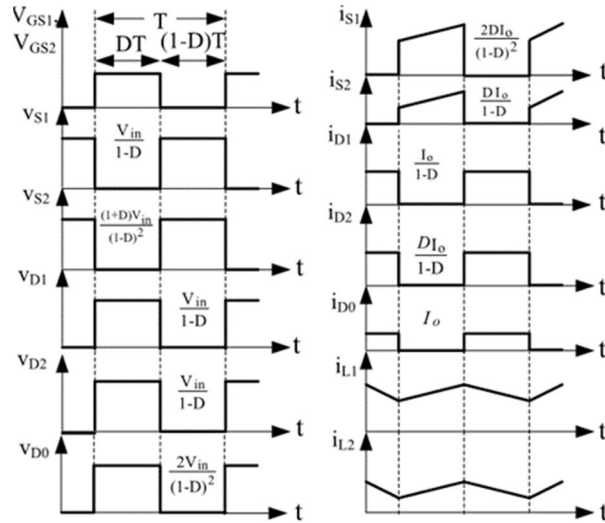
$V_{GS1}$, $V_{GS2}$

T

DT

(1-D)T

t

$v_{S1}$

$\frac{V_{in}}{1-D}$

t

$v_{S2}$

$\frac{(1+D)V_{in}}{(1-D)^2}$

t

$v_{D1}$

$\frac{V_{in}}{1-D}$

t

$v_{D2}$

$\frac{V_{in}}{1-D}$

t

$v_{D0}$

$\frac{2V_{in}}{(1-D)^2}$

t

$i_{S1}$

$\frac{2DI_o}{(1-D)^2}$

t

$i_{S2}$

$\frac{DI_o}{1-D}$

t

$i_{D1}$

$\frac{I_o}{1-D}$

t

$i_{D2}$

$\frac{DI_o}{1-D}$

t

$i_{D0}$

$I_o$

t

$i_{L1}$

t

$i_{L2}$

t